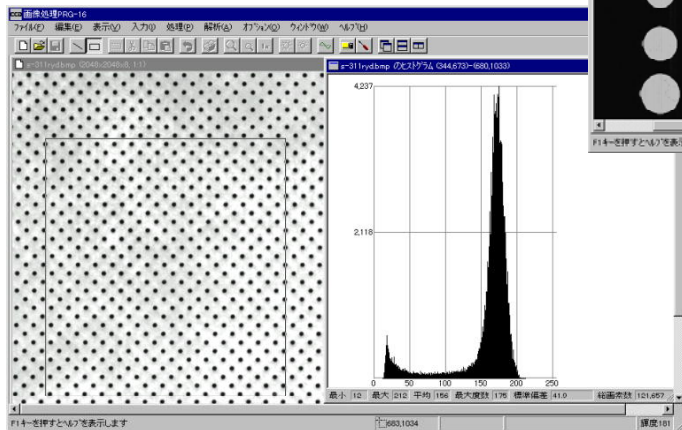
画像処理PRG-16

ファイル(F) 編集(E) 表示(V) 入力(I) 処理(P) 解析(A) オプション(O) ウィンドウ(W) ヘルプ(H)

s-311rydbmp (2048×2048×8, 1:1)

s-311rydbmp のヒストグラム (344,673)-(1680,1033)

4,237

2,118

0 50 100 150 200 250

最小 12 最大 212 平均 156 最大度数 176 標準偏差 41.0 総画素数 121,657

F1キーを押すとヘルプを表示します

F1キーを押すとヘルプを表示します

683,1034

輝度 181